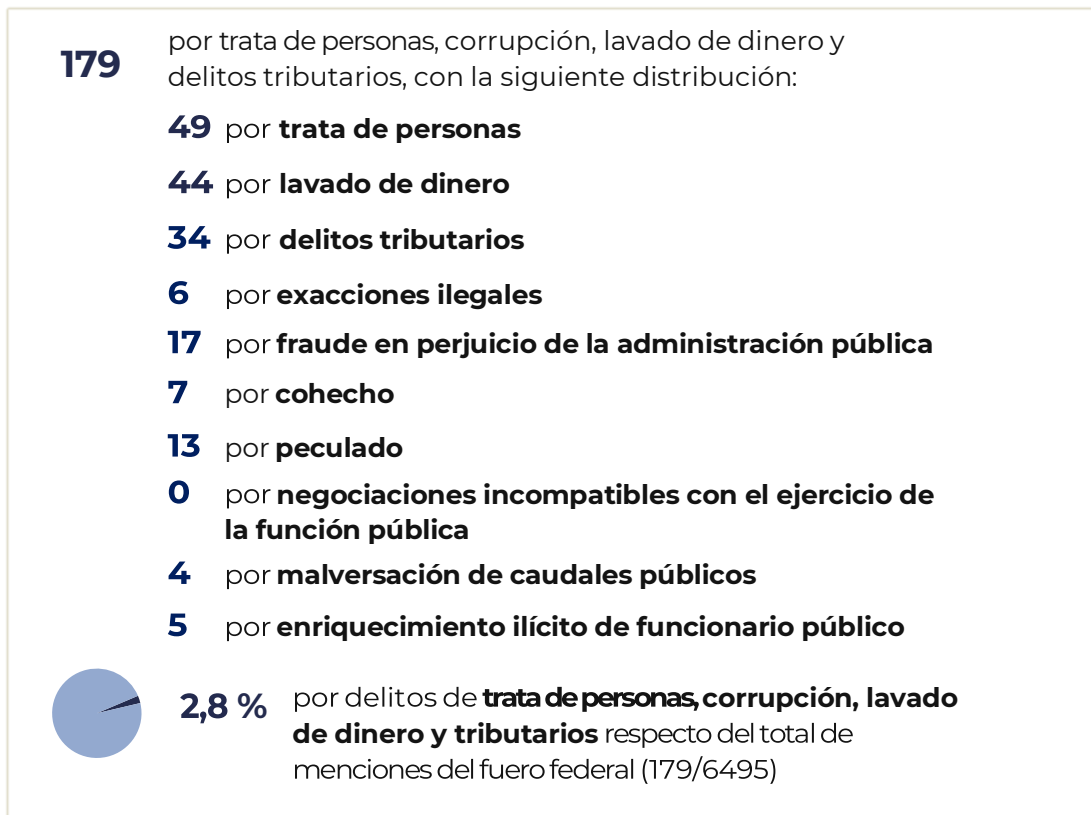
179 por trata de personas, corrupción, lavado de dinero y delitos tributarios, con la siguiente distribución:

49 por **trata de personas**

44 por **lavado de dinero**

34 por **delitos tributarios**

6 por **exacciones ilegales**

17 por **fraude en perjuicio de la administración pública**

7 por **cohecho**

13 por **peculado**

0 por **negociaciones incompatibles con el ejercicio de la función pública**

4 por **malversación de caudales públicos**

5 por **enriquecimiento ilícito de funcionario público**

2,8 % por delitos de **trata de personas, corrupción, lavado de dinero y tributarios** respecto del total de menciones del fuero federal (179/6495)